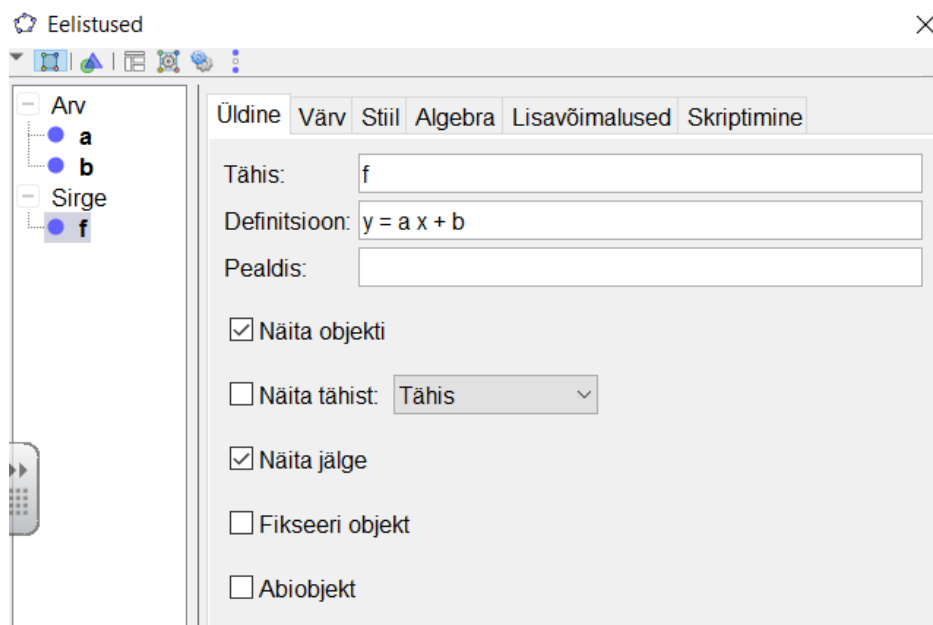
Eelistused
×

Arv
a
b
Sirge
f

Üldine | Värv | Stiil | Algebra | Lisavõimalused | Skriptimine

Tähis: f
Definitsioon: y = a x + b
Pealdis:

☑ Näita objekti

☐ Näita tähist: Tähis

☑ Näita jälge

☐ Fikseeri objekt

☐ Abiobjekt